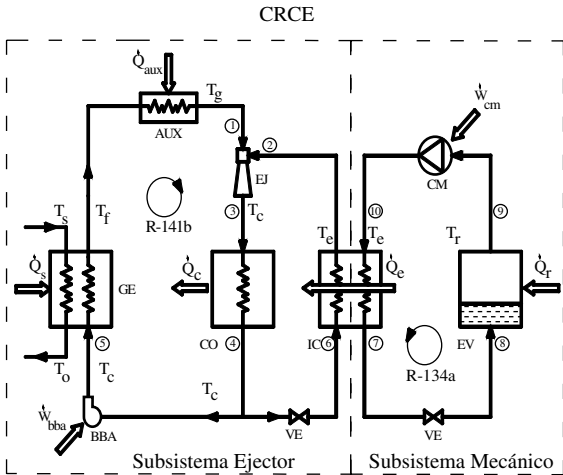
CRCE

$\dot{Q}_{aux}$

$T_g$

AUX

①

②

EJ

$\dot{W}_{cm}$

CM

$T_s$

$T_f$

R-141b

③ $T_c$

⑩

$T_e$ $T_e$

⑨

$T_r$

$\dot{Q}_s$

GE

$\dot{Q}_c$

$\dot{Q}_e$

$\dot{Q}_r$

⑤

CO ④

IC⑥

⑦

EV ⑧

$T_o$

$T_c$

R-134a

$T_c$

$\dot{W}_{bba}$

BBA

VE

VE

Subsistema Ejector

Subsistema Mecánico